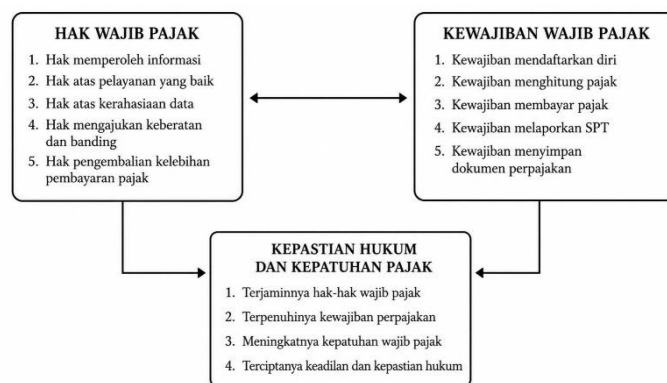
HAK WAJIB PAJAK

1. Hak memperoleh informasi
2. Hak atas pelayanan yang baik
3. Hak atas kerahasiaan data
4. Hak mengajukan keberatan dan banding
5. Hak pengembalian kelebihan pembayaran pajak

KEWAJIBAN WAJIB PAJAK

1. Kewajiban mendaftarkan diri
2. Kewajiban menghitung pajak
3. Kewajiban membayar pajak
4. Kewajiban melaporkan SPT
5. Kewajiban menyimpan dokumen perpajakan

KEPASTIAN HUKUM DAN KEPATUHAN PAJAK

1. Terjaminnya hak-hak wajib pajak
2. Terpenuhinya kewajiban perpajakan
3. Meningkatnya kepatuhan wajib pajak
4. Terciptanya keadilan dan kepastian hukum